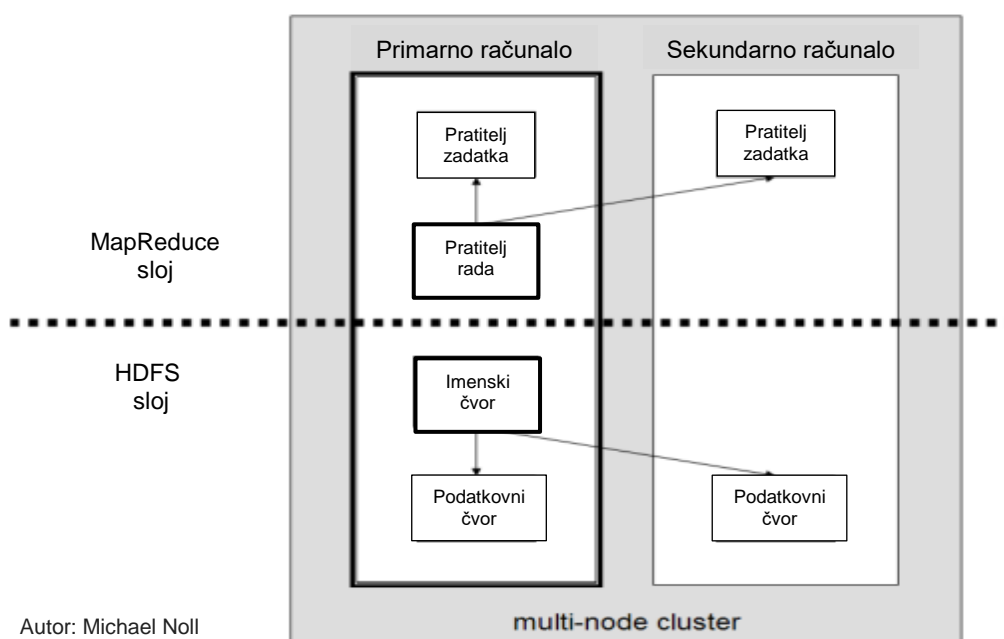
Primarno računalo

Sekundarno računalo

Pratitelj zadatka

Pratitelj zadatka

MapReduce sloj

Pratitelj rada

HDFS sloj

Imenski čvor

Podatkovni čvor

Podatkovni čvor

Autor: Michael Noll

multi-node cluster